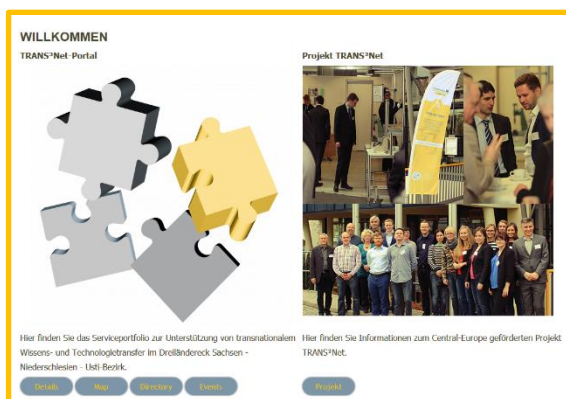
WILLKOMMEN

TRANS³Net-Portal

Projekt TRANS³Net

Hier finden Sie das Serviceportfolio zur Unterstützung von transnationalem Wissens- und Technologietransfer im Dreiländereck Sachsen - Niederschlesien - Usti-Bezirk.

Details Map Directory Events

Hier finden Sie Informationen zum Central-Europe geförderten Projekt TRANS³Net.

Projekt